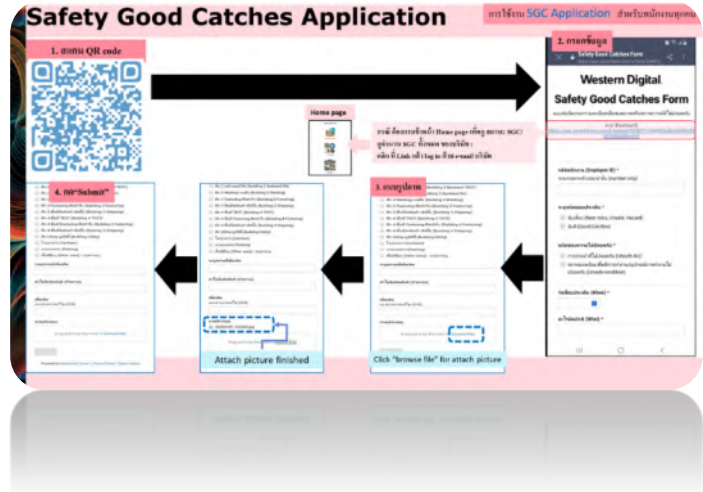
Safety Good Catches Application

การใช้งาน SGC Application สำหรับพนักงานทุกคน

1. สแกน QR code

2. กรอกข้อมูล

Safety Good Catches Form

Western Digital.

Safety Good Catches Form

Home page

3. แนบรูปภาพ

4. กด"Submit"

Attach picture finished

Click "browse file" for attach picture

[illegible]